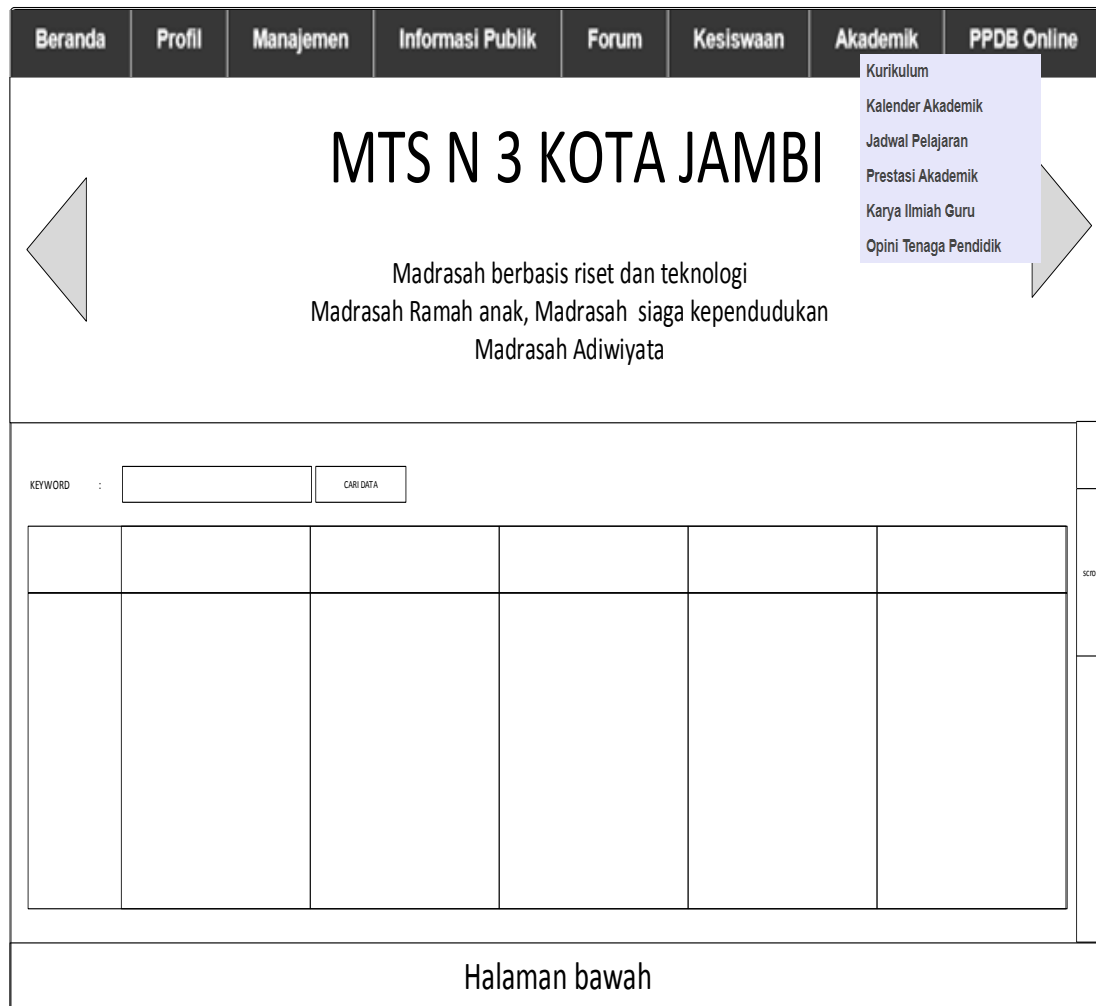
Beranda Profil Manajemen Informasi Publik Forum Kesiswaan Akademik PPDB Online

Kurikulum
Kalender Akademik
Jadwal Pelajaran
Prestasi Akademik
Karya Ilmiah Guru
Opini Tenaga Pendidik

MTS N 3 KOTA JAMBI

Madrasah berbasis riset dan teknologi
Madrasah Ramah anak, Madrasah siaga kependudukan
Madrasah Adiwiyata

KEYWORD :

CARI DATA

scro

Halaman bawah